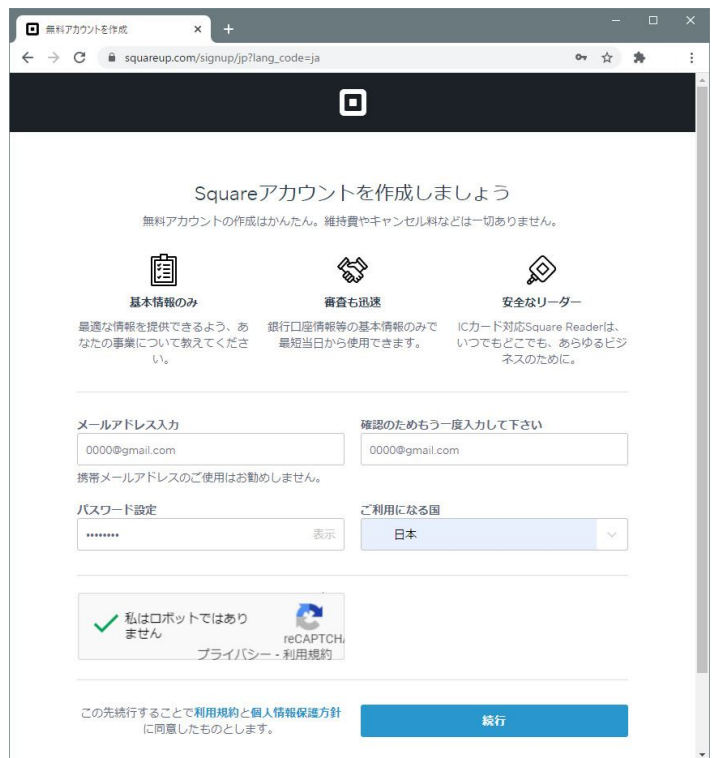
無料アカウントを作成 ×
+

squareup.com/signup/jp?lang_code=ja

Squareアカウントを作成しましょう

無料アカウントの作成はかんたん。維持費やキャンセル料などは一切ありません。

基本情報のみ
最適な情報を提供できるよう、あなたの事業について教えてください。

審査も迅速
銀行口座情報等の基本情報のみで最短当日から使用できます。

安全なリーダー
ICカード対応Square Readerは、いつでもどこでも、あらゆるビジネスのために。

メールアドレス入力
0000@gmail.com
携帯メールアドレスのご使用はお勧めしません。

確認のためもう一度入力して下さい
0000@gmail.com

パスワード設定
••••••••• 表示

ご利用になる国
日本

私はロボットではありません
reCAPTCHA
プライバシー - 利用規約

この先続行することで利用規約と個人情報保護方針に同意したものとします。

続行